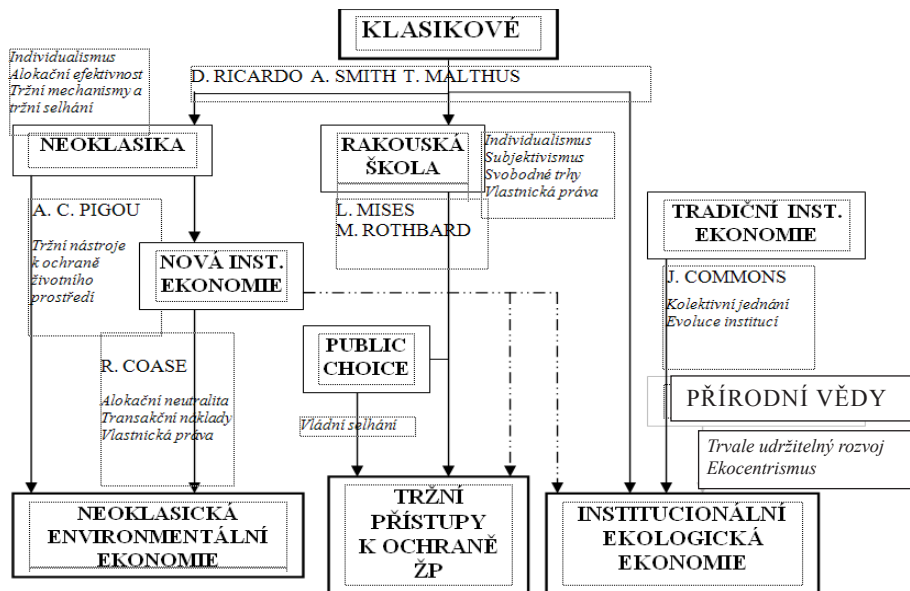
KLASIKOVÉ

Individualismus
Alokační efektivnost
Tržní mechanismy a tržní selhání

D. RICARDO A. SMITH T. MALTHUS

NEOKLASIKA

RAKOUSKÁ ŠKOLA

Individualismus
Subjektivismus
Svobodné trhy
Vlastnická práva

A. C. PIGOU

Tržní nástroje k ochraně životního prostředí

L. MISES
M. ROTHBARD

TRADIČNÍ INST. EKONOMIE

NOVÁ INST. EKONOMIE

J. COMMONS

Kolektivní jednání
Evoluce institucí

R. COASE

Alokační neutralita
Transakční náklady
Vlastnická práva

PUBLIC CHOICE

PŘÍRODNÍ VĚDY

Vládní selhání

Trvale udržitelný rozvoj
Ekocentrismus

NEOKLASICKÁ ENVIRONMENTÁLNÍ EKONOMIE

TRŽNÍ PŘÍSTUPY K OCHRANĚ ŽP

INSTITUCIONÁLNÍ EKOLOGICKÁ EKONOMIE